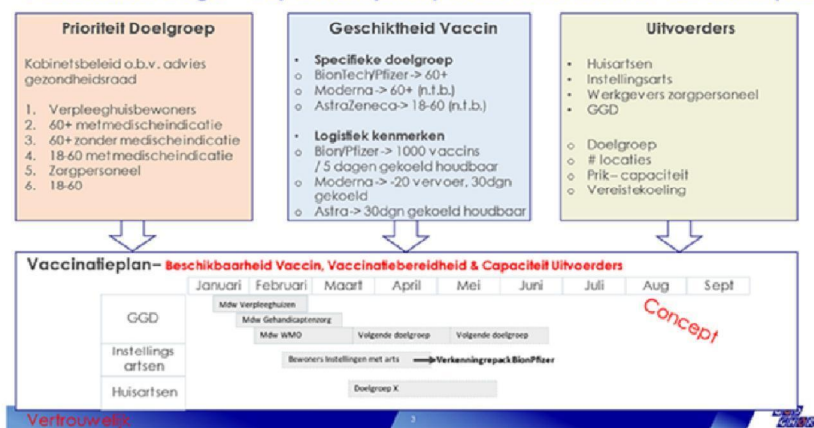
Prioriteit Doelgroep

Kabinetsbeleid o.b.v. advies gezondheidsraad

1. Verpleeghuisbewoners
2. 60+ met medische indicatie
3. 60+ zonder medische indicatie
4. 18-60 met medische indicatie
5. Zorgpersoneel
6. 18-60

Geschiktheid Vaccin

Specifieke doelgroep
o BionTech/Pfizer -> 60+
o Moderna -> 60+ (n.t.b.)
o AstraZeneca -> 18-60 (n.t.b.)

Logistiek kenmerken
o Bion/Pfizer -> 1000 vaccins / 5 dagen gekoeld houdbaar
o Moderna -> -20 vervoer, 30dgn gekoeld
o Astra -> 30dgn gekoeld houdbaar

Uitvoerders

• Huisartsen
• Instellingsarts
• Werkgevers zorgpersoneel
• GGD

o Doelgroep
o # locaties
o Prik– capaciteit
o Vereiste koeling

Vaccinatieplan– Beschikbaarheid Vaccin, Vaccinatiebereidheid & Capaciteit Uitvoerders

| | Januari | Februari | Maart | April | Mei | Juni | Juli | Aug | Sept |
|---|---|---|---|---|---|---|---|---|---|

GGD: Mdw Verpleeghuizen; Mdw Gehandicaptenzorg; Mdw WMO; Volgende doelgroep; Volgende doelgroep

Instellings artsen: Bewoners Instellingen met arts → Verkenning repack BionPfizer

Huisartsen: Doelgroep X

Concept

Vertrouwelijk

3